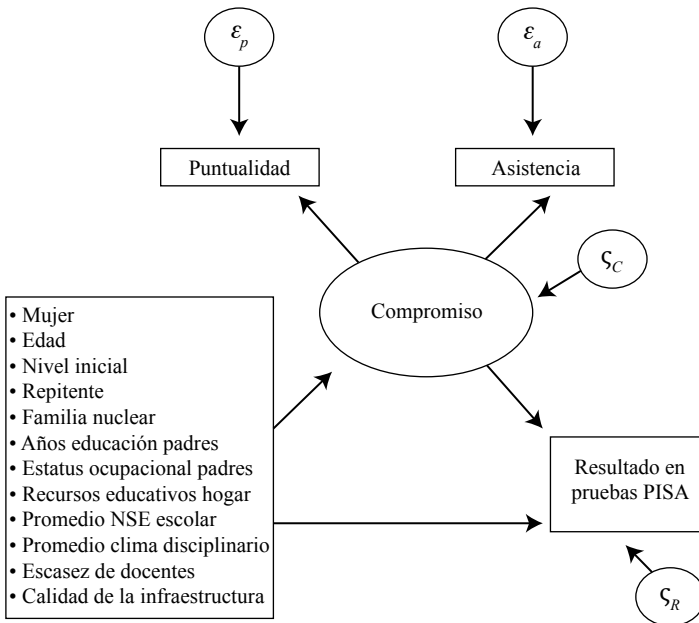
$\varepsilon_p$

$\varepsilon_a$

Puntualidad

Asistencia

$\varsigma_C$

Compromiso

• Mujer
• Edad
• Nivel inicial
• Repitente
• Familia nuclear
• Años educación padres
• Estatus ocupacional padres
• Recursos educativos hogar
• Promedio NSE escolar
• Promedio clima disciplinario
• Escasez de docentes
• Calidad de la infraestructura

Resultado en pruebas PISA

$\varsigma_R$